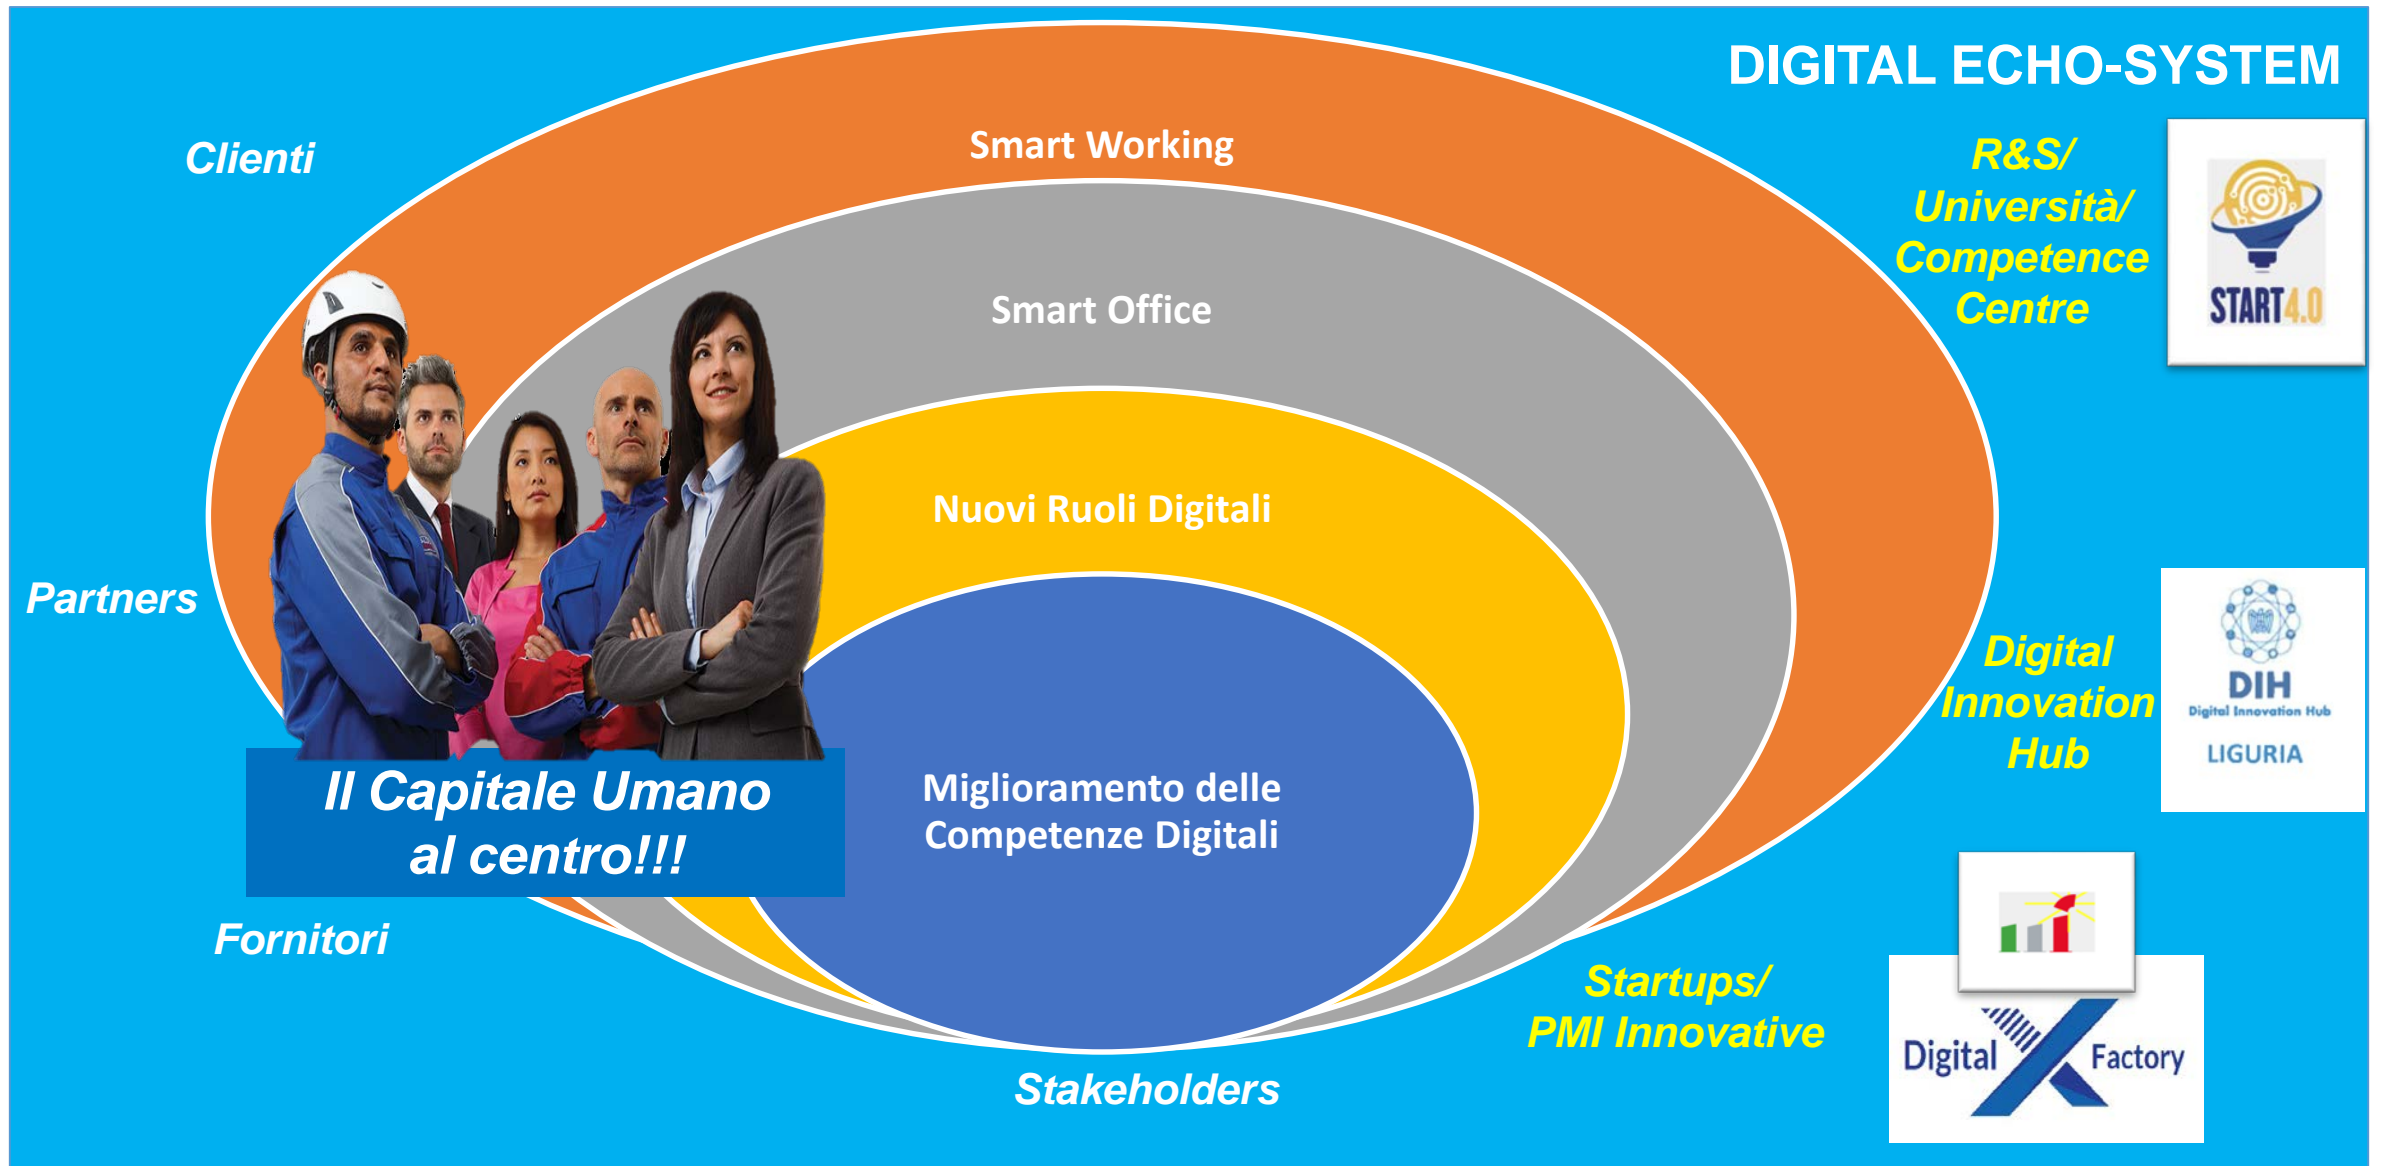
DIGITAL ECHO-SYSTEM

Clienti

Smart Working

R&S/ Università/ Competence Centre

START4.0

Smart Office

Nuovi Ruoli Digitali

Partners

Digital Innovation Hub

DIH
Digital Innovation Hub
LIGURIA

Il Capitale Umano al centro!!!

Miglioramento delle Competenze Digitali

Fornitori

Startups/ PMI Innovative

Digital Factory

Stakeholders